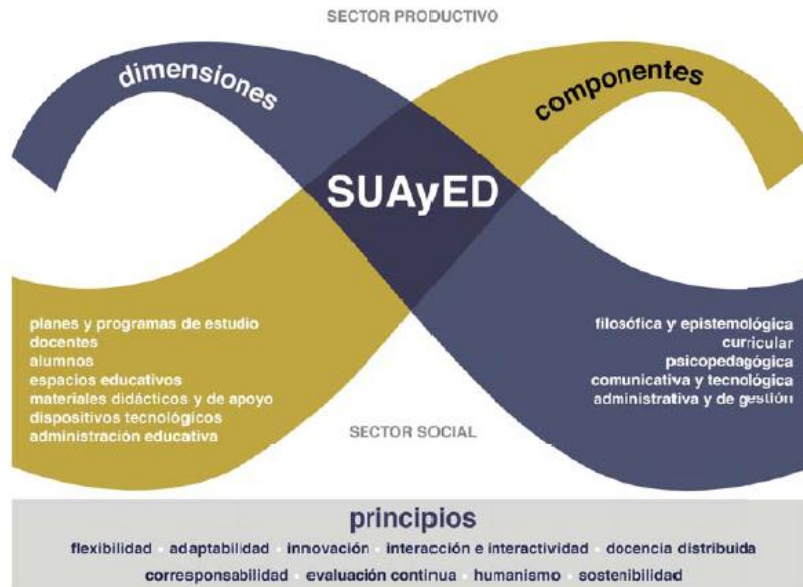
SECTOR PRODUCTIVO

dimensiones

componentes

SUAyED

planes y programas de estudio
docentes
alumnos
espacios educativos
materiales didácticos y de apoyo
dispositivos tecnológicos
administración educativa

filosófica y epistemológica
curricular
psicopedagógica
comunicativa y tecnológica
administrativa y de gestión

SECTOR SOCIAL

principios

flexibilidad · adaptabilidad · innovación · interacción e interactividad · docencia distribuida · corresponsabilidad · evaluación continua · humanismo · sostenibilidad